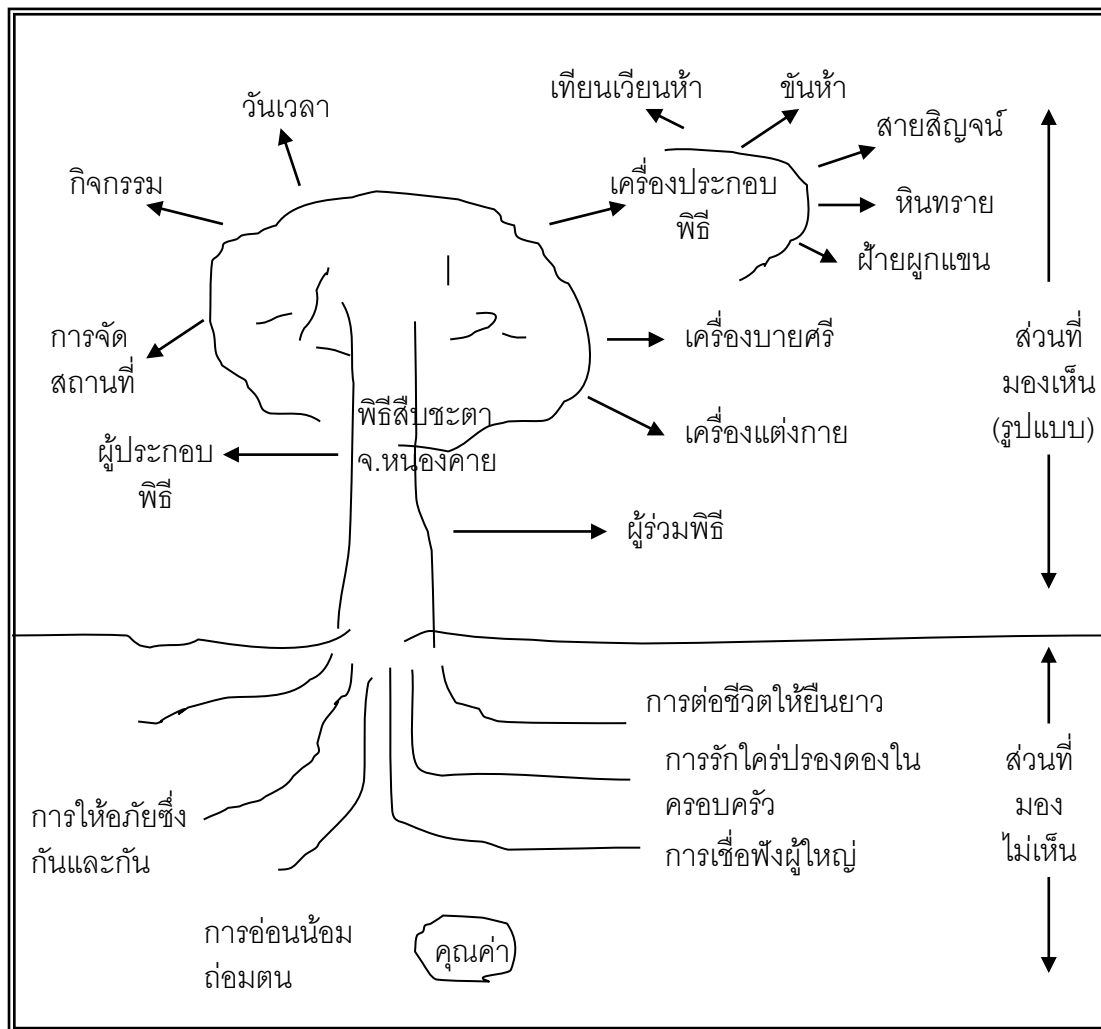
วันเวลา

เทียนเวียนห้า

ขันห้า

สายสิญจน์

กิจกรรม

เครื่องประกอบพิธี

หินทราย

ฝ้ายผูกแขน

การจัดสถานที่

เครื่องบายศรี

ส่วนที่มองเห็น (รูปแบบ)

พิธีสืบชะตา จ.หนองคาย

เครื่องแต่งกาย

ผู้ประกอบพิธี

ผู้ร่วมพิธี

การต่อชีวิตให้ยืนยาว

การรักใคร่ปรองดองในครอบครัว

ส่วนที่มองไม่เห็น

การให้อภัยซึ่งกันและกัน

การเชื่อฟังผู้ใหญ่

การอ่อนน้อมถ่อมตน

คุณค่า